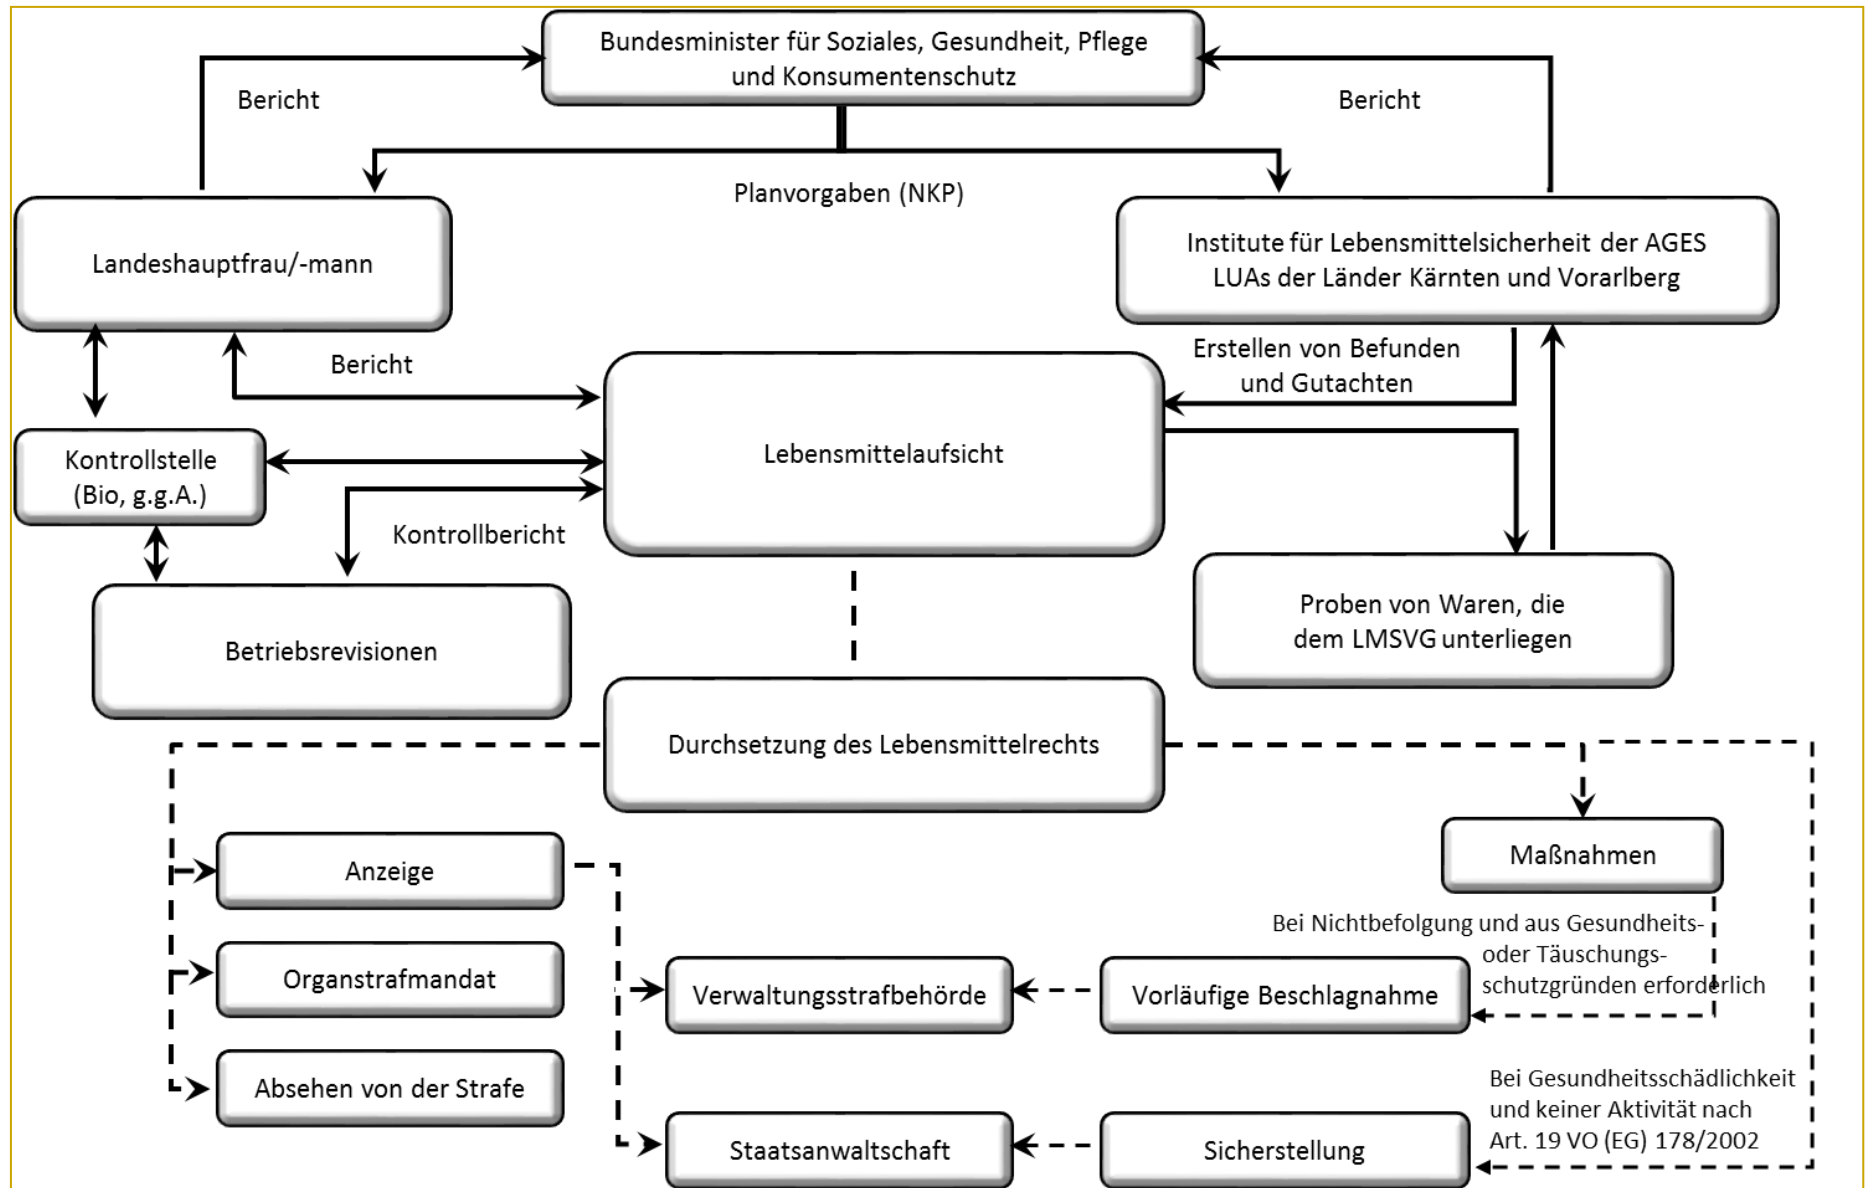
Bundesminister für Soziales, Gesundheit, Pflege und Konsumentenschutz

Bericht

Bericht

Planvorgaben (NKP)

Landeshauptfrau/-mann

Institute für Lebensmittelsicherheit der AGES
LUAs der Länder Kärnten und Vorarlberg

Bericht

Erstellen von Befunden und Gutachten

Kontrollstelle (Bio, g.g.A.)

Lebensmittelaufsicht

Kontrollbericht

Betriebsrevisionen

Proben von Waren, die dem LMSVG unterliegen

Durchsetzung des Lebensmittelrechts

Maßnahmen

Anzeige

Organstrafmandat

Absehen von der Strafe

Bei Nichtbefolgung und aus Gesundheits- oder Täuschungsschutzgründen erforderlich

Verwaltungsstrafbehörde

Vorläufige Beschlagnahme

Bei Gesundheitsschädlichkeit und keiner Aktivität nach Art. 19 VO (EG) 178/2002

Staatsanwaltschaft

Sicherstellung